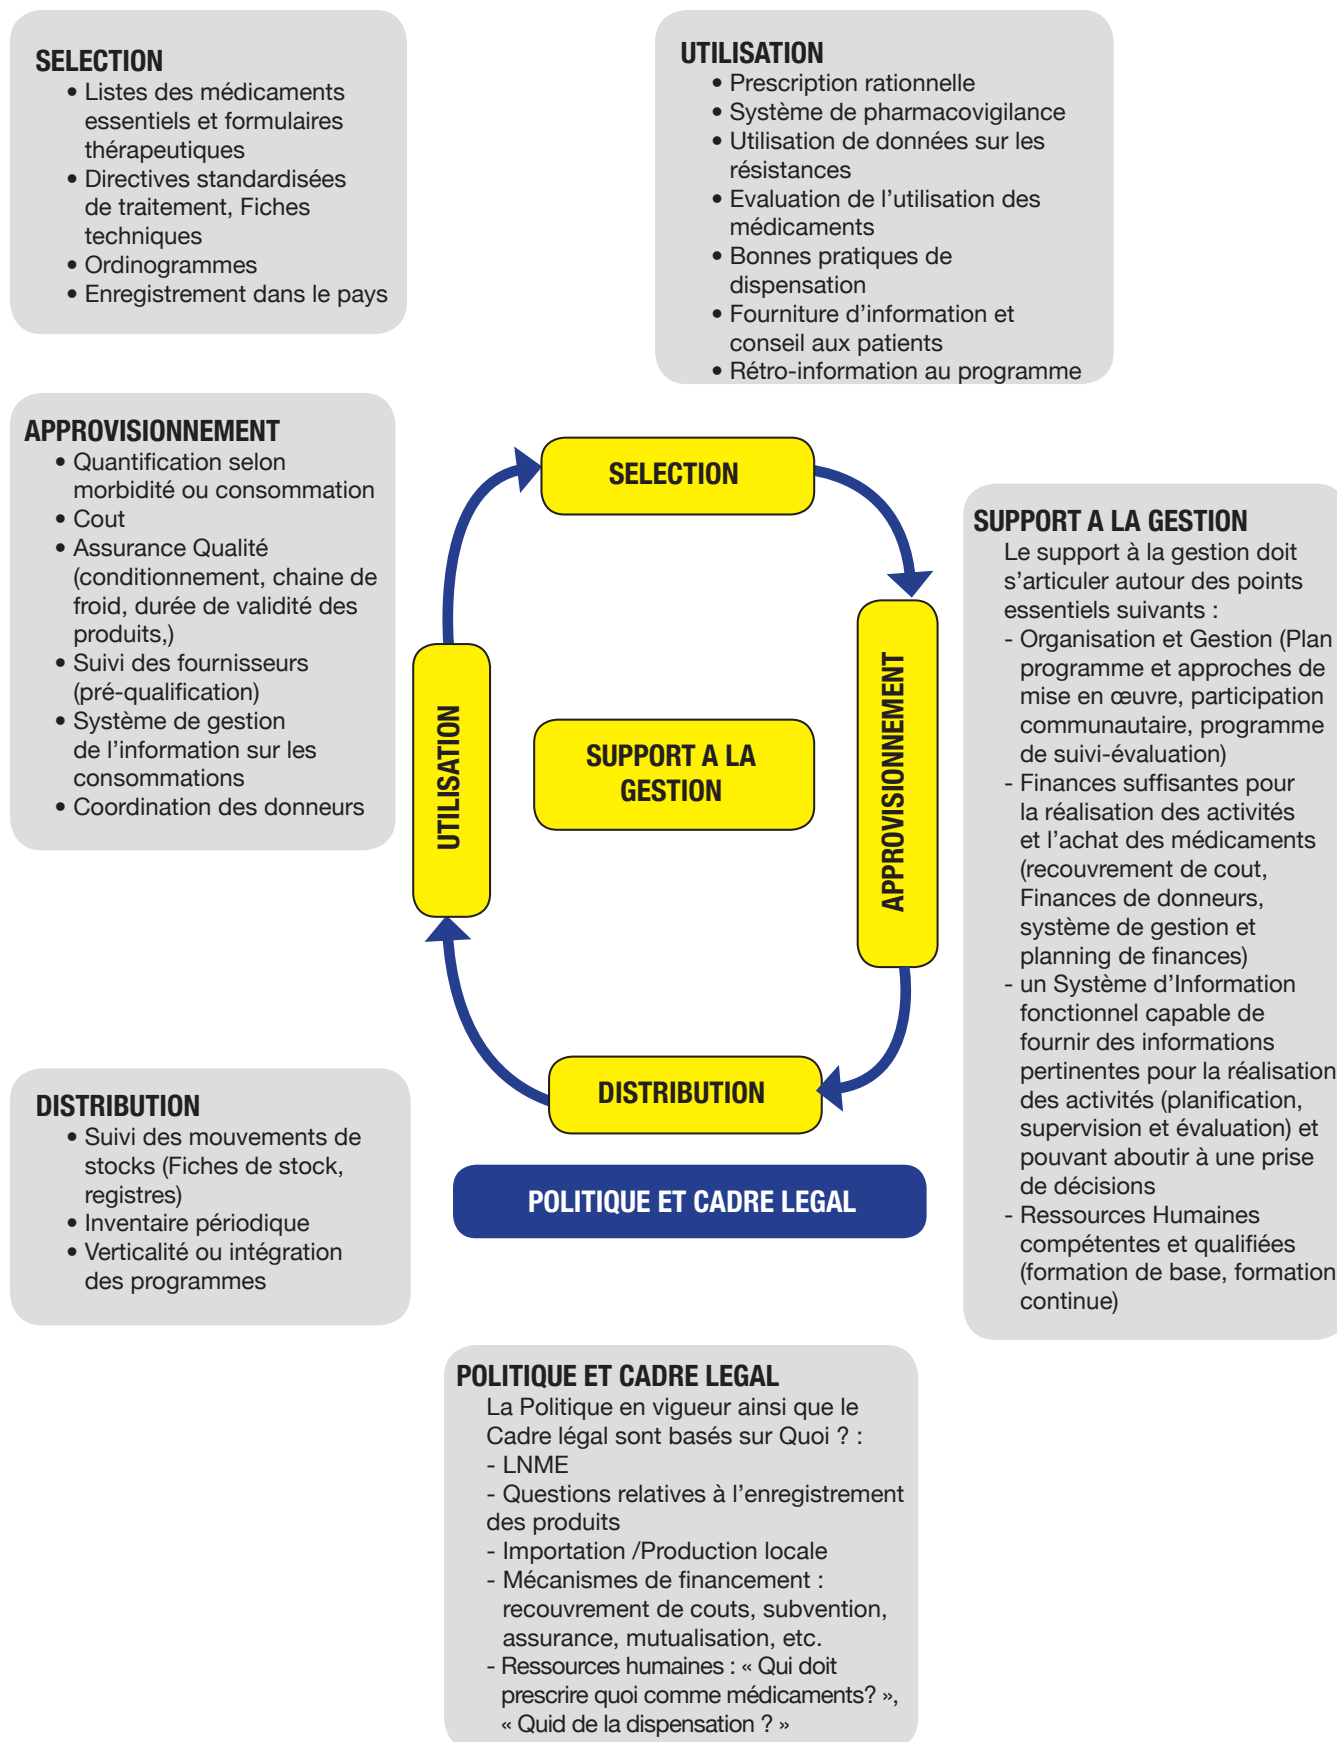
SELECTION
• Listes des médicaments essentiels et formulaires thérapeutiques
• Directives standardisées de traitement, Fiches techniques
• Ordinogrammes
• Enregistrement dans le pays

UTILISATION
• Prescription rationnelle
• Système de pharmacovigilance
• Utilisation de données sur les résistances
• Evaluation de l’utilisation des médicaments
• Bonnes pratiques de dispensation
• Fourniture d’information et conseil aux patients
• Rétro-information au programme

APPROVISIONNEMENT
• Quantification selon morbidité ou consommation
• Cout
• Assurance Qualité (conditionnement, chaine de froid, durée de validité des produits,)
• Suivi des fournisseurs (pré-qualification)
• Système de gestion de l’information sur les consommations
• Coordination des donneurs

SELECTION

UTILISATION

SUPPORT A LA GESTION

APPROVISIONNEMENT

DISTRIBUTION

POLITIQUE ET CADRE LEGAL

SUPPORT A LA GESTION
Le support à la gestion doit s’articuler autour des points essentiels suivants :
- Organisation et Gestion (Plan programme et approches de mise en œuvre, participation communautaire, programme de suivi-évaluation)
- Finances suffisantes pour la réalisation des activités et l’achat des médicaments (recouvrement de cout, Finances de donneurs, système de gestion et planning de finances)
- un Système d’Information fonctionnel capable de fournir des informations pertinentes pour la réalisation des activités (planification, supervision et évaluation) et pouvant aboutir à une prise de décisions
- Ressources Humaines compétentes et qualifiées (formation de base, formation continue)

DISTRIBUTION
• Suivi des mouvements de stocks (Fiches de stock, registres)
• Inventaire périodique
• Verticalité ou intégration des programmes

POLITIQUE ET CADRE LEGAL
La Politique en vigueur ainsi que le Cadre légal sont basés sur Quoi ? :
- LNME
- Questions relatives à l’enregistrement des produits
- Importation /Production locale
- Mécanismes de financement : recouvrement de couts, subvention, assurance, mutualisation, etc.
- Ressources humaines : « Qui doit prescrire quoi comme médicaments? », « Quid de la dispensation ? »